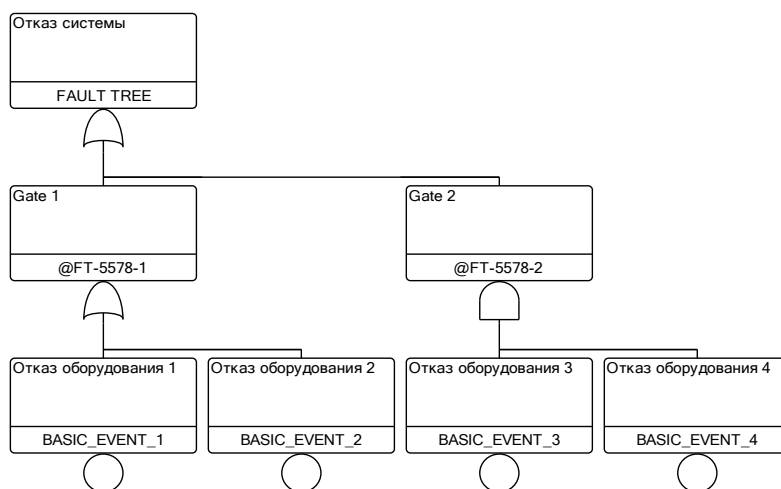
Отказ системы

FAULT TREE

Gate 1

@FT-5578-1

Gate 2

@FT-5578-2

Отказ оборудования 1

BASIC_EVENT_1

Отказ оборудования 2

BASIC_EVENT_2

Отказ оборудования 3

BASIC_EVENT_3

Отказ оборудования 4

BASIC_EVENT_4